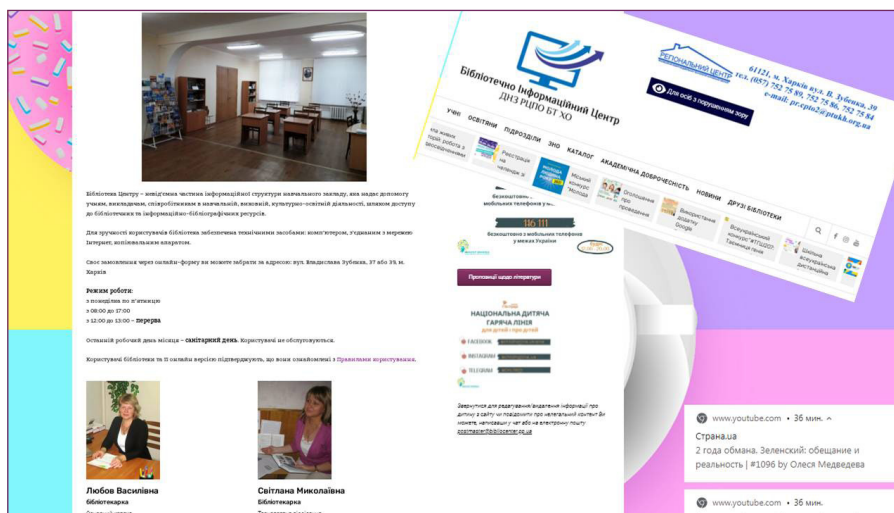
Бібліотека Центру – невід'ємна частина інформаційної структури навчального закладу, яка надає допомогу учням, викладачам, співробітникам в навчальній, виховній, культурно-освітній діяльності, шляхом доступу до бібліотечних та інформаційно-бібліографічних ресурсів.

Для зручності користувачів бібліотека забезпечена технічними засобами: комп'ютером, з'єднаним з мережею Інтернет, копіювальним апаратом.

Своє замовлення через онлайн-форму ви можете забрати за адресою: вул. Владислава Зубенка, 37 або 39, м. Харків

Режим роботи:
з понеділка по п'ятницю
з 08:00 до 17:00
з 12:00 до 13:00 – перерва

Останній робочий день місяця – санітарний день. Користувачі не обслуговуються.

Користувачі бібліотеки та її онлайн версію підтверджують, що вони ознайомлені з Правилами користування.

Любов Василівна
Бібліотекарка

Світлана Миколаївна
Бібліотекарка

Бібліотечно Інформаційний Центр
ДНЗ РЦПО БТ ХО

РЕГІОНАЛЬНИЙ ЦЕНТР

61121, м. Харків вул. В. Зубенка, 39
тел. (057) 752 75 89, 752 75 86, 752 75 84
e-mail: pr.cpto2@ptukh.org.ua

Для осіб з порушенням зору

УЧНІ ОСВІТНІ ПІДРОЗДІЛИ ЗНО КАТАЛОГ АКАДЕМІЧНА ДОБРОЧЕСНІСТЬ НОВИНИ ДРУЗІ БІБЛІОТЕКИ

Реєстрація на читацьку
Обговорення про проведення
Використання додатку Google
Всеукраїнський конкурс "КТЦДО" Таємниці книг
Всеукраїнська дистанційна

Безкоштовно з мобільних телефонів у...

116 111
безкоштовно з мобільних телефонів у межах України

Пропозиції щодо літератури

НАЦІОНАЛЬНА ДИТЯЧА ГАРЯЧА ЛІНІЯ
для дітей і про дітей

FACEBOOK
INSTAGRAM
TELEGRAM

Звертайтеся для редагування/видалення інформації про дитину з сайту чи повідомити про нелегальний контент Ви можете, написавши чат або на електронну пошту: postmaster@biblioteka.gov.ua

www.youtube.com • 36 мин.
Страна.ua
2 года обмана. Зеленский: обещание и реальность | #1096 by Олеся Медведева

www.youtube.com • 36 мин.